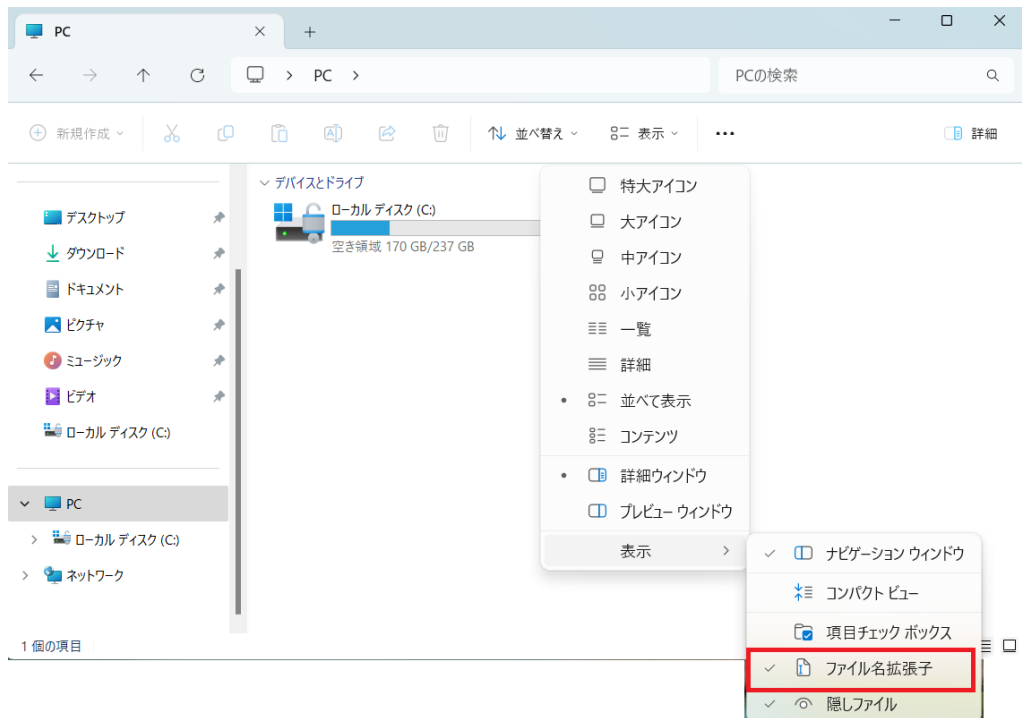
PC
×
+
PC >
PCの検索
新規作成
並べ替え
表示
...
詳細
デバイスとドライブ
ローカル ディスク (C:)
空き領域 170 GB/237 GB
デスクトップ
ダウンロード
ドキュメント
ピクチャ
ミュージック
ビデオ
ローカル ディスク (C:)
PC
ローカル ディスク (C:)
ネットワーク
1 個の項目
特大アイコン
大アイコン
中アイコン
小アイコン
一覧
詳細
並べて表示
コンテンツ
詳細ウィンドウ
プレビュー ウィンドウ
表示
ナビゲーション ウィンドウ
コンパクト ビュー
項目チェック ボックス
ファイル名拡張子
隠しファイル